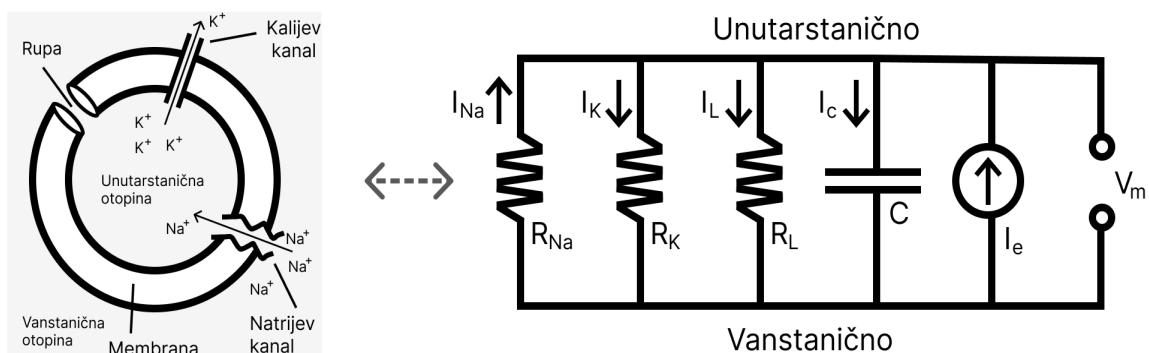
$K^+$
Kalijev kanal
Rupa
$K^+$
$K^+$ $K^+$
Unutarstanična otopina
$Na^+$
$Na^+$
$Na^+$
$Na^+$
Vanstanična otopina
Membrana
Natrijev kanal

Unutarstanično
$I_{Na}$
$I_K$
$I_L$
$I_c$
$R_{Na}$
$R_K$
$R_L$
C
$I_e$
$V_m$
Vanstanično